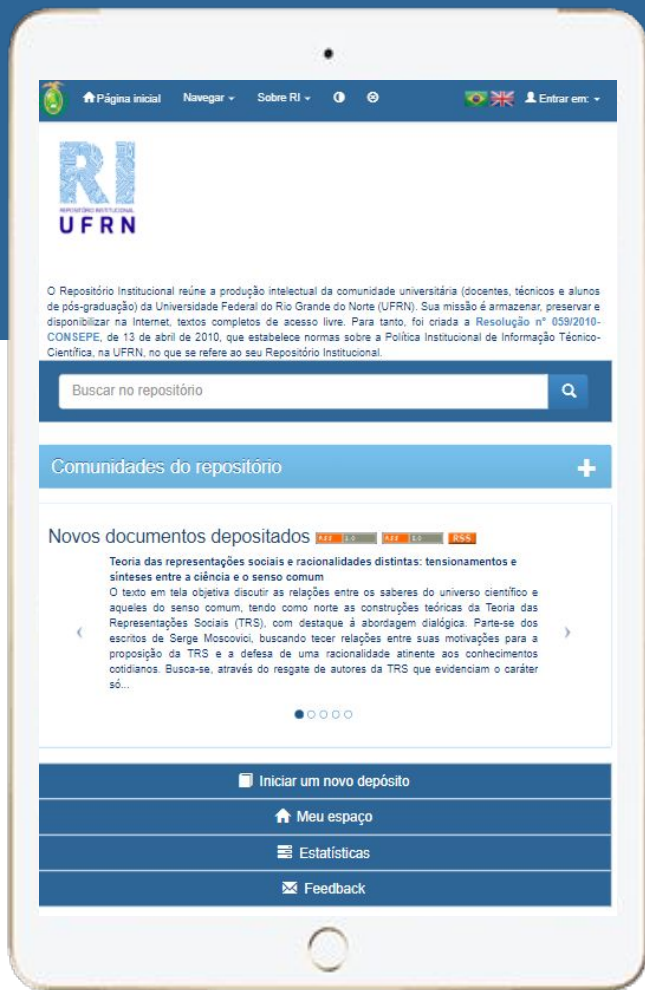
Página inicial Navegar Sobre RI Entrar em:

RI
REPOSITÓRIO INSTITUCIONAL
UFRN

O Repositório Institucional reúne a produção intelectual da comunidade universitária (docentes, técnicos e alunos de pós-graduação) da Universidade Federal do Rio Grande do Norte (UFRN). Sua missão é armazenar, preservar e disponibilizar na Internet, textos completos de acesso livre. Para tanto, foi criada a Resolução n° 059/2010-CONSEPE, de 13 de abril de 2010, que estabelece normas sobre a Política Institucional de Informação Técnico-Científica, na UFRN, no que se refere ao seu Repositório Institucional.

Buscar no repositório

Comunidades do repositório

Novos documentos depositados RSS 1.0 RSS 2.0 RSS

Teoria das representações sociais e racionalidades distintas: tensionamentos e sínteses entre a ciência e o senso comum

O texto em tela objetiva discutir as relações entre os saberes do universo científico e aqueles do senso comum, tendo como norte as construções teóricas da Teoria das Representações Sociais (TRS), com destaque à abordagem dialógica. Parte-se dos escritos de Serge Moscovici, buscando tecer relações entre suas motivações para a proposição da TRS e a defesa de uma racionalidade atinente aos conhecimentos cotidianos. Busca-se, através do resgate de autores da TRS que evidenciam o caráter só...

Iniciar um novo depósito
Meu espaço
Estatísticas
Feedback